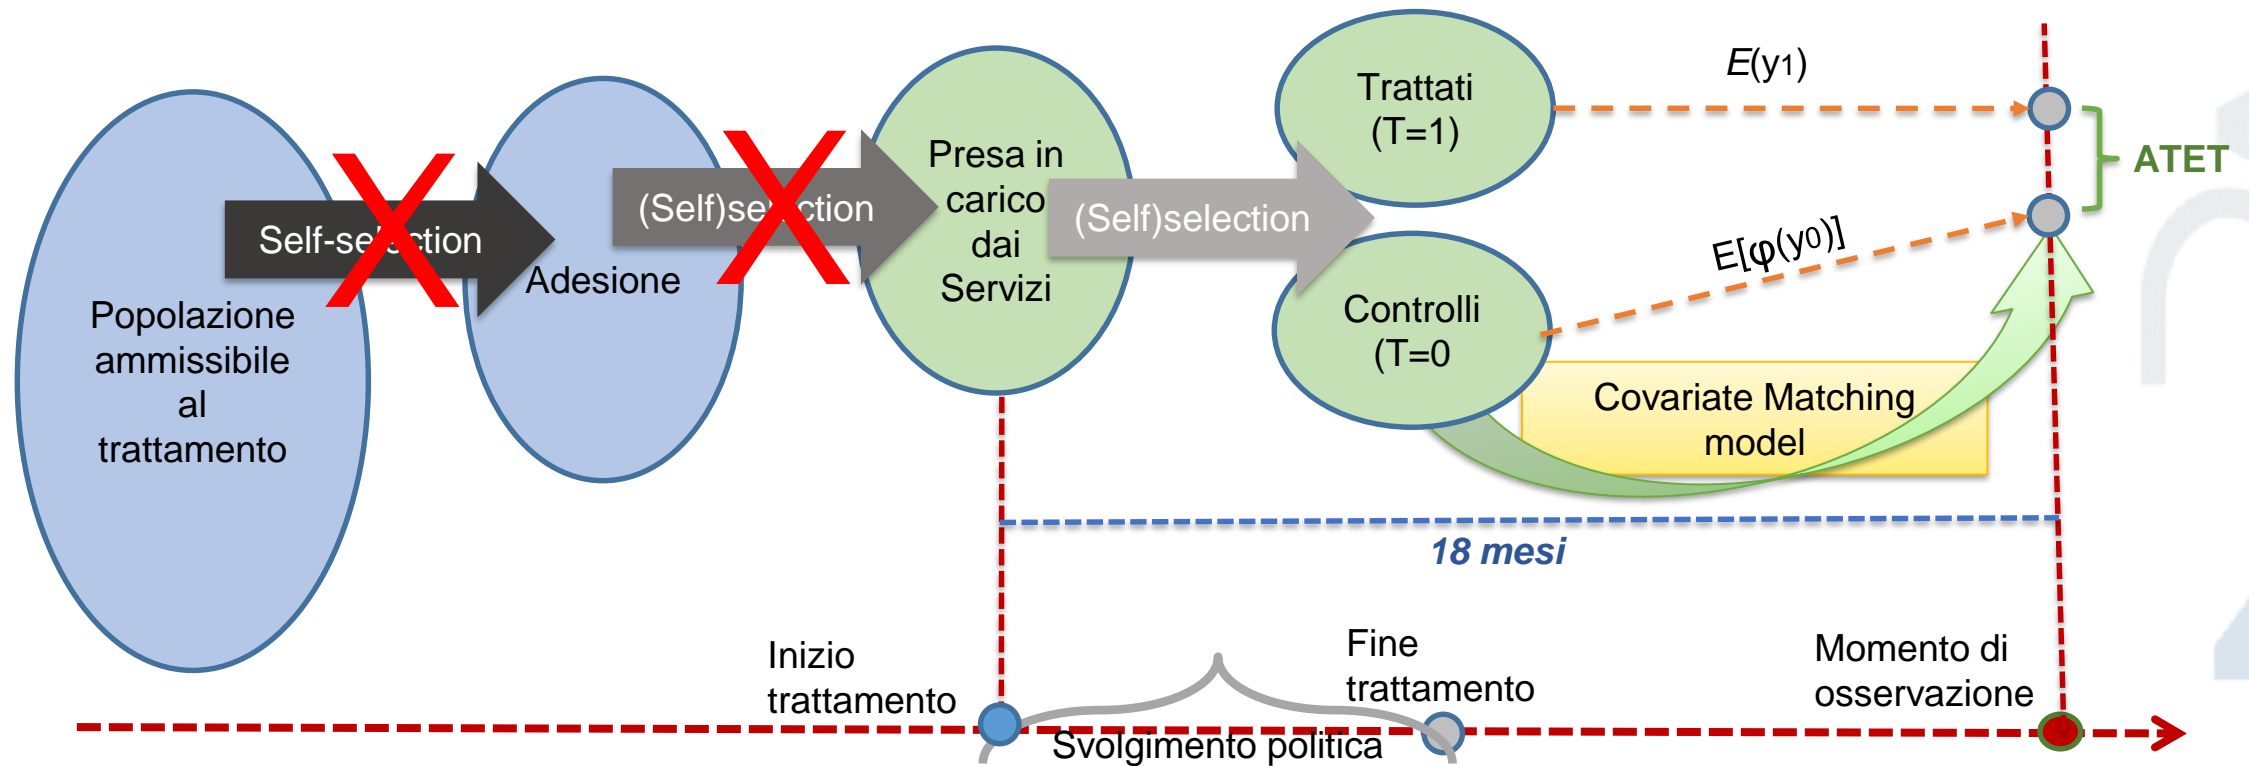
Popolazione ammissibile al trattamento

Self-se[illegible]ction

Adesione

(Self)se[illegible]ction

Presa in carico dai Servizi

(Self)selection

Trattati (T=1)

Controlli (T=0

$E(y_1)$

$E[\varphi(y_0)]$

ATET

Covariate Matching model

18 mesi

Inizio trattamento

Fine trattamento

Momento di osservazione

Svolgimento politica